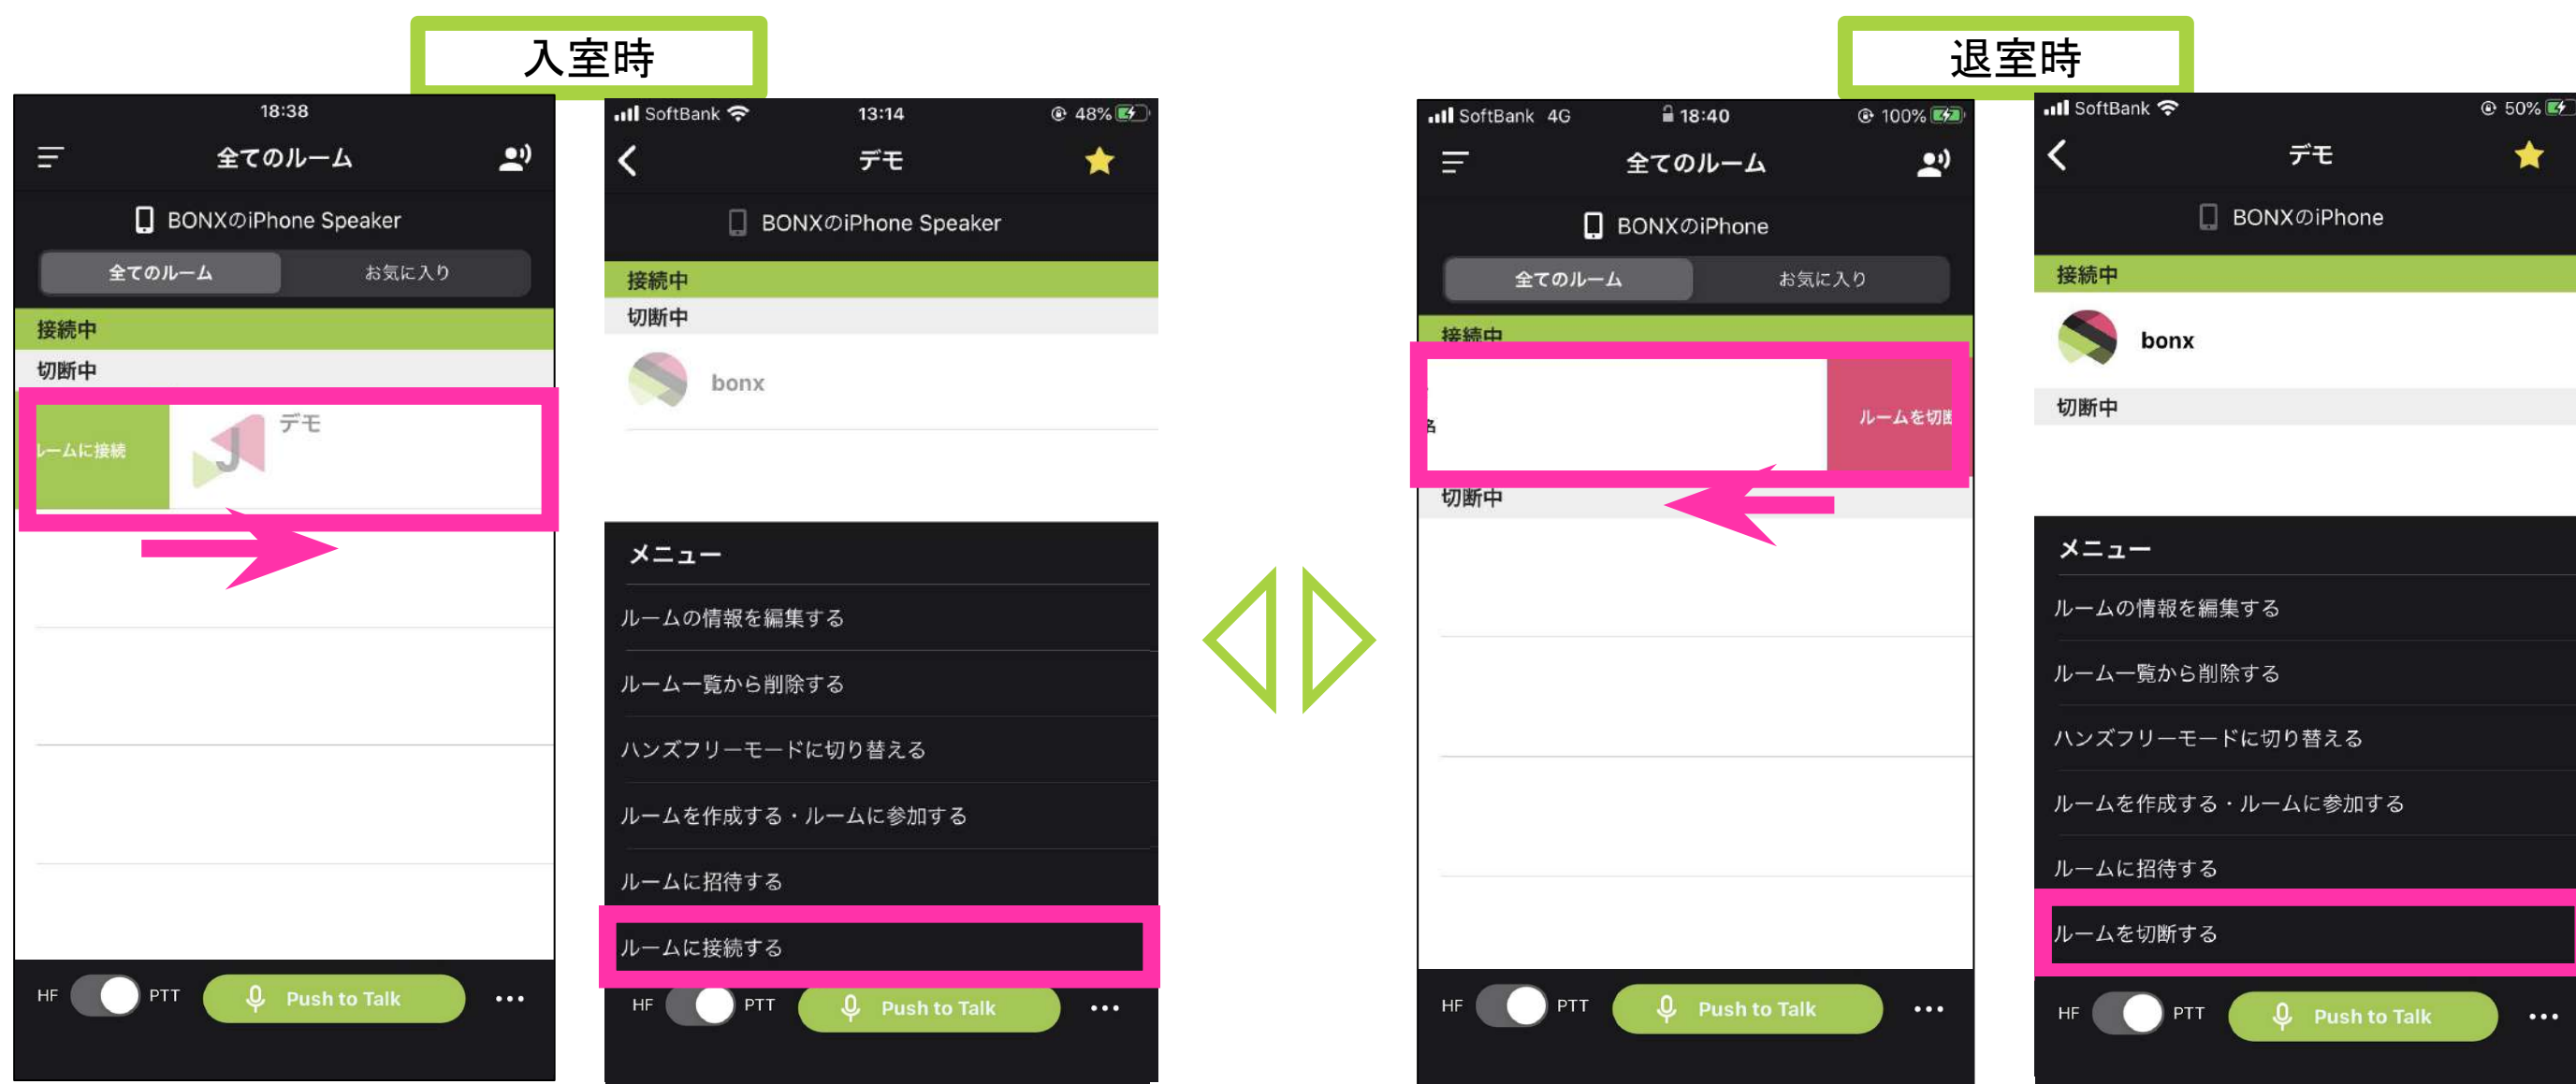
入室時

18:38
全てのルーム
BONXのiPhone Speaker
全てのルーム
お気に入り
接続中
切断中
ームに接続
デモ
HF PTT Push to Talk •••

SoftBank 13:14 48%
デモ
BONXのiPhone Speaker
接続中
切断中
bonx
メニュー
ルームの情報を編集する
ルーム一覧から削除する
ハンズフリーモードに切り替える
ルームを作成する・ルームに参加する
ルームに招待する
ルームに接続する
HF PTT Push to Talk •••

退室時

SoftBank 4G 18:40 100%
全てのルーム
BONXのiPhone
全てのルーム
お気に入り
接続中
ルームを切断
切断中
HF PTT Push to Talk •••

SoftBank 50%
デモ
BONXのiPhone
接続中
bonx
切断中
メニュー
ルームの情報を編集する
ルーム一覧から削除する
ハンズフリーモードに切り替える
ルームを作成する・ルームに参加する
ルームに招待する
ルームを切断する
HF PTT Push to Talk •••